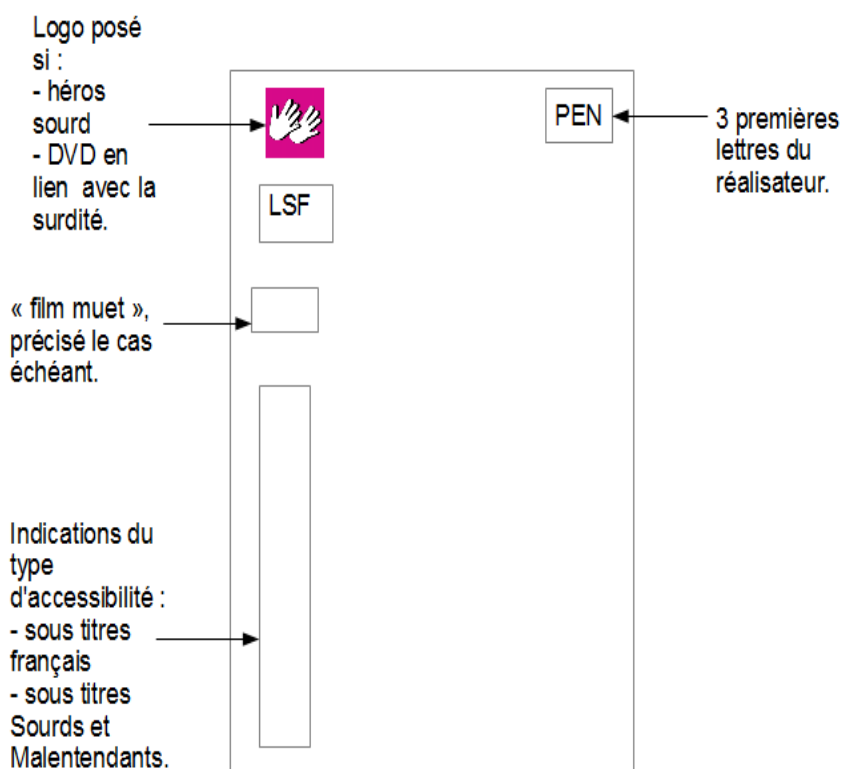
Logo posé si :
- héros sourd
- DVD en lien  avec la surdité.

LSF

PEN

3 premières lettres du réalisateur.

« film muet », précisé le cas échéant.

Indications du type d'accessibilité :
- sous titres français
- sous titres Sourds et Malentendants.